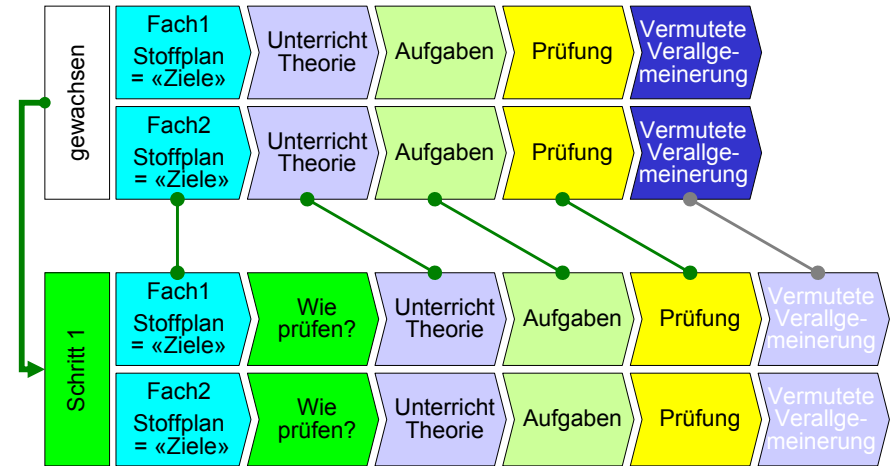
gewachsen

Fach1 Stoffplan = «Ziele»

Unterricht Theorie

Aufgaben

Prüfung

Vermutete Verallgemeinerung

Fach2 Stoffplan = «Ziele»

Unterricht Theorie

Aufgaben

Prüfung

Vermutete Verallgemeinerung

Schritt 1

Fach1 Stoffplan = «Ziele»

Wie prüfen?

Unterricht Theorie

Aufgaben

Prüfung

Vermutete Verallgemeinerung

Fach2 Stoffplan = «Ziele»

Wie prüfen?

Unterricht Theorie

Aufgaben

Prüfung

Vermutete Verallgemeinerung